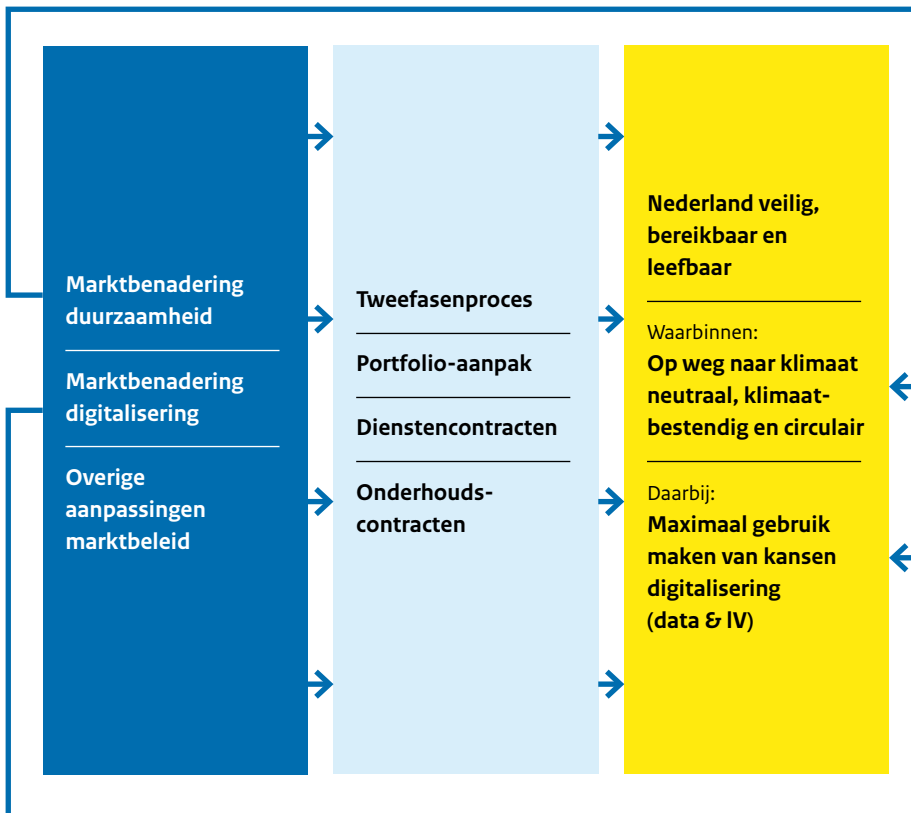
Marktbenadering duurzaamheid

Marktbenadering digitalisering

Overige aanpassingen marktbeleid

Tweefasenproces

Portfolio-aanpak

Dienstencontracten

Onderhoudscontracten

Nederland veilig, bereikbaar en leefbaar

Waarbinnen:
Op weg naar klimaat neutraal, klimaatbestendig en circulair

Daarbij:
Maximaal gebruik maken van kansen digitalisering (data & IV)